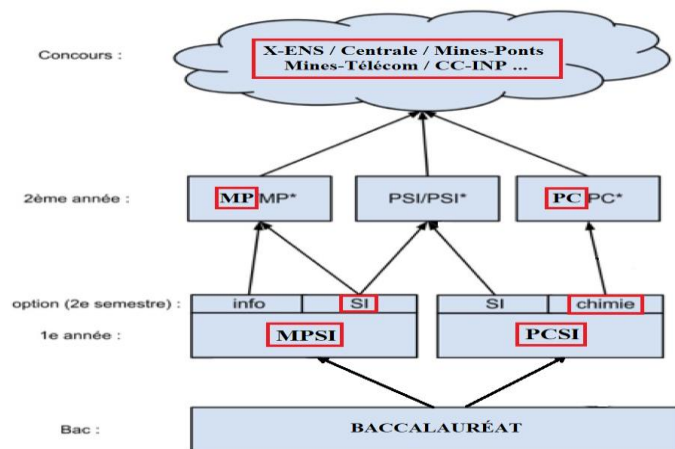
Concours :

X-ENS / Centrale / Mines-Ponts
Mines-Télécom / CC-INP ...

2ème année :

MP MP*

PSI/PSI*

PC PC*

option (2e semestre) :

info

SI

SI

chimie

1e année :

MPSI

PCSI

Bac :

BACCALAURÉAT